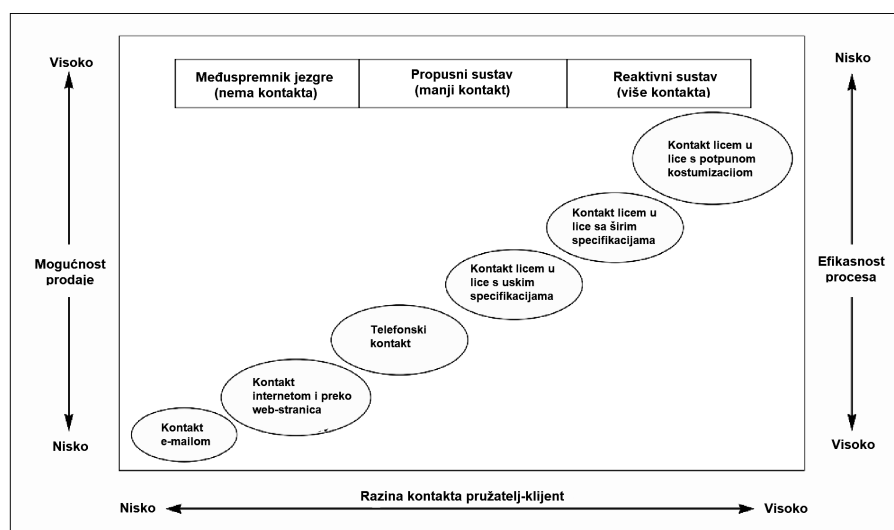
Visoko

Mogućnost prodaje

Nisko

| Međuspremnik jezgre (nema kontakta) | Propusni sustav (manji kontakt) | Reaktivni sustav (više kontakta) |
|---|---|---|

Kontakt licem u lice s potpunom kostumizacijom

Kontakt licem u lice sa širim specifikacijama

Kontakt licem u lice s uskim specifikacijama

Telefonski kontakt

Kontakt internetom i preko web-stranica

Kontakt e-mailom

Nisko

Efikasnost procesa

Visoko

Nisko Razina kontakta pružatelj-klijent Visoko